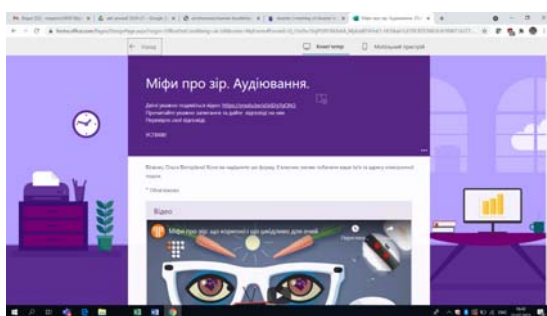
Міфи про зір. Аудіювання.

Дані уважно подивіться відео: https://youtu.be/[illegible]
Прочитайте уважно запитання та дайте відповіді на них.
Перевірте свої відповіді.

УСПІХІВ!

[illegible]

* Обов'язково

Відео

Міфи про зір, що корисної і що шкідливе для очей

Переглян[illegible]

Комп'ютер

Мобільний пристрій

Назад